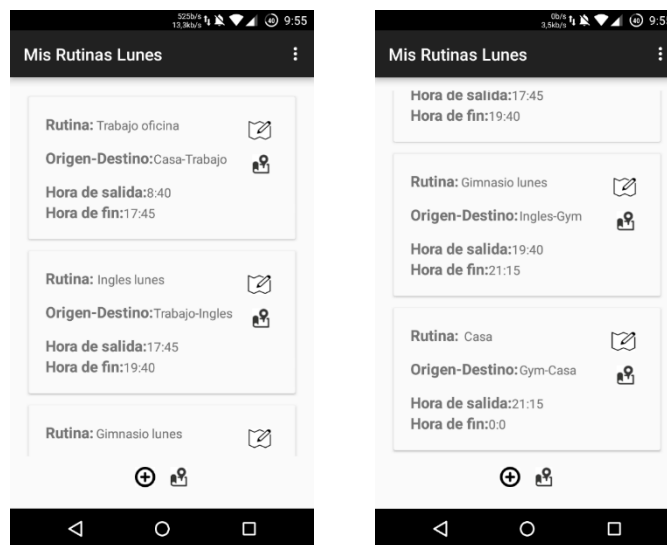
525b/s 13,3kb/s 9:55

Mis Rutinas Lunes

Rutina: Trabajo oficina
Origen-Destino:Casa-Trabajo
Hora de salida:8:40
Hora de fin:17:45

Rutina: Ingles lunes
Origen-Destino:Trabajo-Ingles
Hora de salida:17:45
Hora de fin:19:40

Rutina: Gimnasio lunes

0b/s 3,5kb/s 9:55

Mis Rutinas Lunes

Hora de salida:17:45
Hora de fin:19:40

Rutina: Gimnasio lunes
Origen-Destino:Ingles-Gym
Hora de salida:19:40
Hora de fin:21:15

Rutina: Casa
Origen-Destino:Gym-Casa
Hora de salida:21:15
Hora de fin:0:0